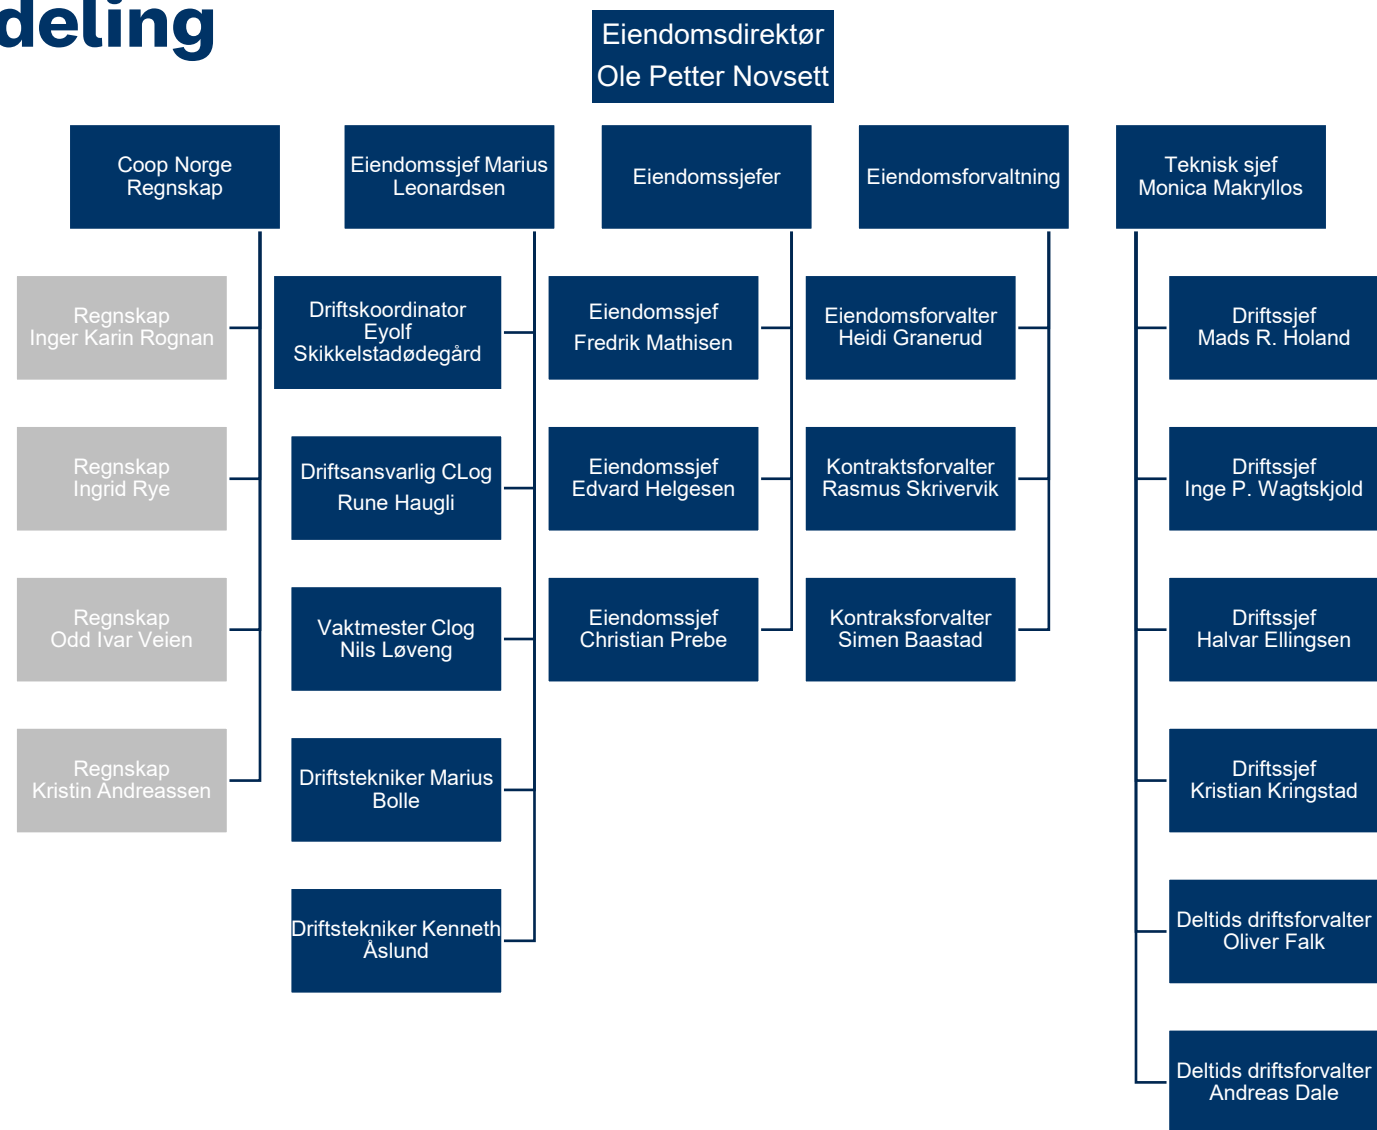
deling

Eiendomsdirektør
Ole Petter Novsett

Coop Norge
Regnskap

Regnskap
Inger Karin Rognan

Regnskap
Ingrid Rye

Regnskap
Odd Ivar Veien

Regnskap
Kristin Andreassen

Eiendomssjef Marius Leonardsen

Driftskoordinator Eyolf Skikkelstadødegård

Driftsansvarlig CLog
Rune Haugli

Vaktmester Clog
Nils Løveng

Driftstekniker Marius Bolle

Driftstekniker Kenneth Åslund

Eiendomssjefer

Eiendomssjef
Fredrik Mathisen

Eiendomssjef
Edvard Helgesen

Eiendomssjef
Christian Prebe

Eiendomsforvaltning

Eiendomsforvalter
Heidi Granerud

Kontraktsforvalter
Rasmus Skrivervik

Kontraksforvalter
Simen Baastad

Teknisk sjef
Monica Makryllos

Driftssjef
Mads R. Holand

Driftssjef
Inge P. Wagtskjold

Driftssjef
Halvar Ellingsen

Driftssjef
Kristian Kringstad

Deltids driftsforvalter
Oliver Falk

Deltids driftsforvalter
Andreas Dale